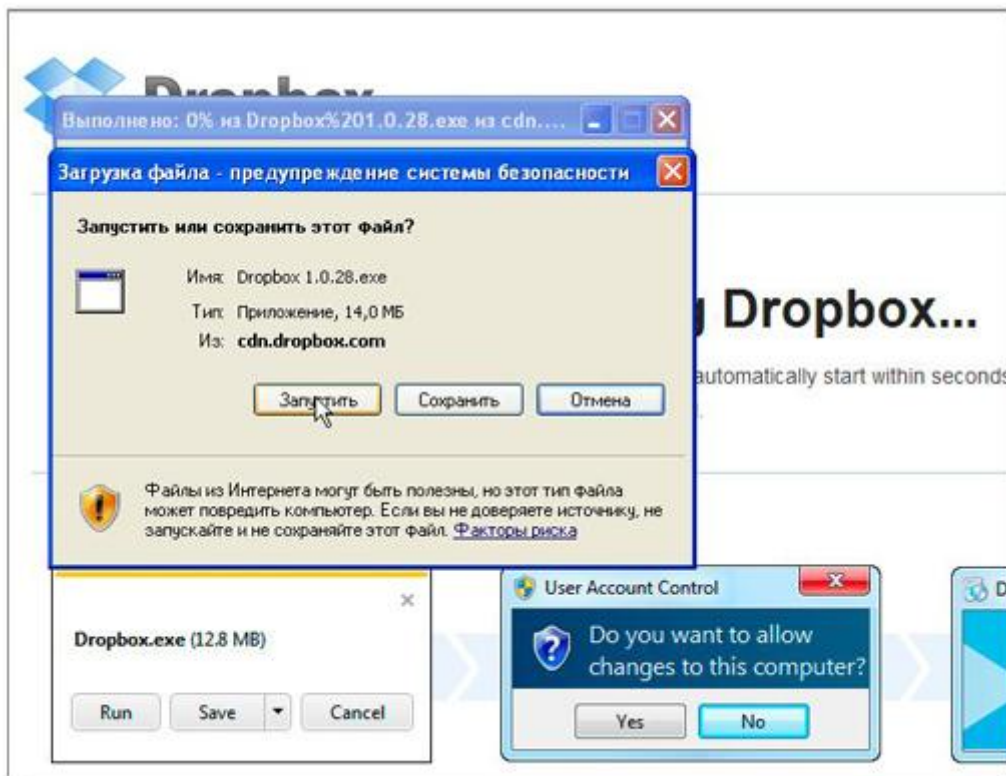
Dropbox

Выполнено: 0% из Dropbox%201.0.28.exe из cdn....

Загрузка файла - предупреждение системы безопасности

Запустить или сохранить этот файл?

Имя: Dropbox 1.0.28.exe

Тип: Приложение, 14,0 МБ

Из: cdn.dropbox.com

Запустить Сохранить Отмена

Файлы из Интернета могут быть полезны, но этот тип файла может повредить компьютер. Если вы не доверяете источнику, не запускайте и не сохраняйте этот файл. Факторы риска

Dropbox...

automatically start within seconds

Dropbox.exe (12.8 MB)

Run Save Cancel

User Account Control

Do you want to allow changes to this computer?

Yes No

D